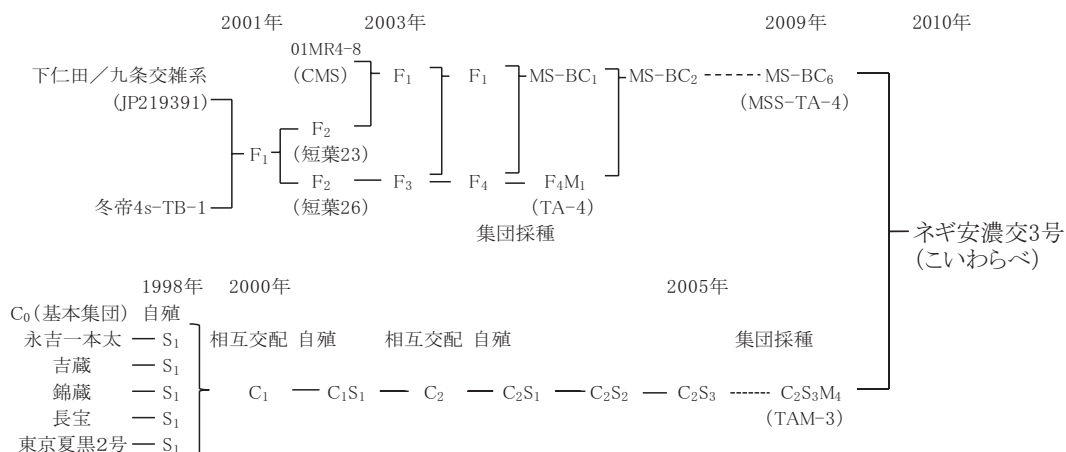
2001年 2003年 2009年 2010年

01MR4-8

下仁田／九条交雑系 (CMS) $F_1$ $F_1$ MS-$BC_1$ MS-$BC_2$ MS-$BC_6$

(JP219391) (MSS-TA-4)

$F_2$

$F_1$ (短葉23)

$F_2$ $F_3$ $F_4$ $F_4M_1$

冬帝4s-TB-1 (短葉26) (TA-4)

集団採種

ネギ安濃交3号 (こいわらべ)

1998年 2000年 2005年

$C_0$(基本集団) 自殖

永吉一本太 $S_1$ 相互交配 自殖 相互交配 自殖 集団採種

吉蔵 $S_1$

錦蔵 $S_1$ $C_1$ $C_1S_1$ $C_2$ $C_2S_1$ $C_2S_2$ $C_2S_3$ $C_2S_3M_4$

長宝 $S_1$ (TAM-3)

東京夏黒2号 $S_1$